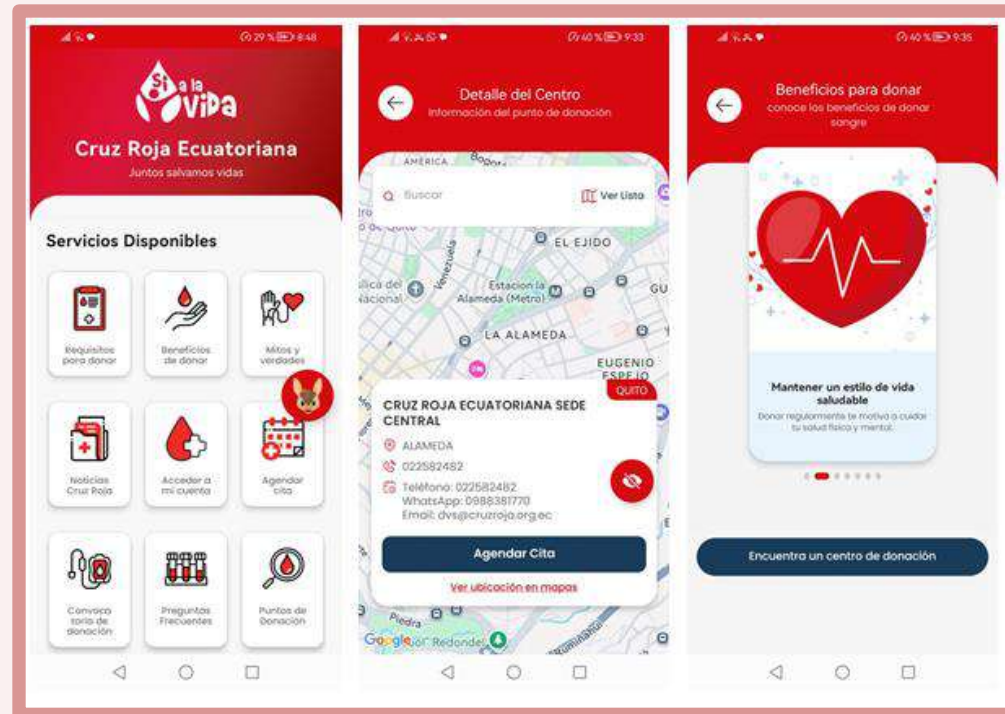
29 % 8:48

Sí a la ViDA

Cruz Roja Ecuatoriana

Juntos salvamos vidas

Servicios Disponibles

Requisitos para donar

Beneficios de donar

Mitos y verdades

Noticias Cruz Roja

Acceder a mi cuenta

Agendar cita

Convocatoria de donación

Preguntas Frecuentes

Puntos de Donación

40 % 9:33

Detalle del Centro

Información del punto de donación

Buscar

Ver Lista

AMERICA

EL EJIDO

Estación la Alameda (Metro)

LA ALAMEDA

EUGENIO ESPEJO

QUITO

CRUZ ROJA ECUATORIANA SEDE CENTRAL

ALAMEDA

022582482

Teléfono: 022582482
WhatsApp: 0988381770
Email: dvs@cruzroja.org.ec

Agendar Cita

Ver ubicación en mapas

Google

40 % 9:35

Beneficios para donar

conoce los beneficios de donar sangre

Mantener un estilo de vida saludable

Donar regularmente te motiva a cuidar tu salud física y mental.

Encuentra un centro de donación